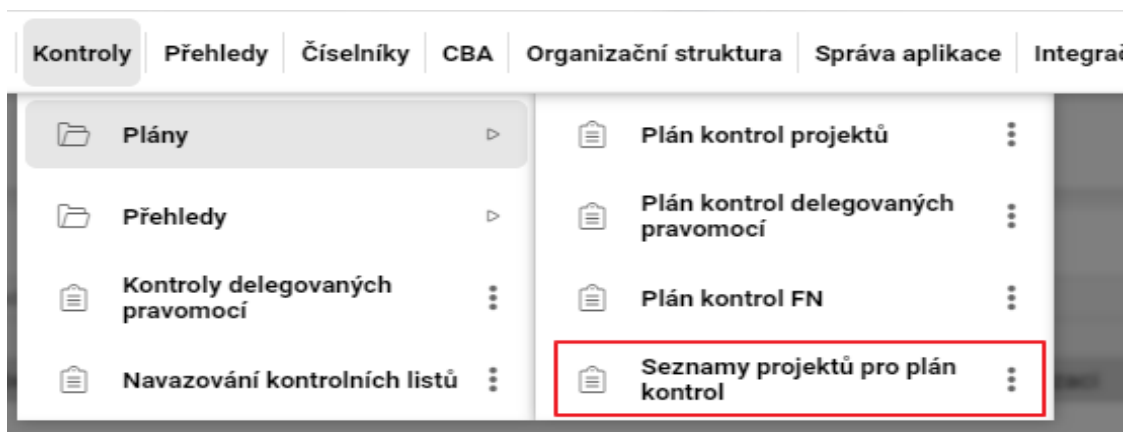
Kontroly | Přehledy | Číselníky | CBA | Organizační struktura | Správa aplikace | Integra

Plány

Přehledy

Kontroly delegovaných pravomocí

Navazování kontrolních listů

Plán kontrol projektů

Plán kontrol delegovaných pravomocí

Plán kontrol FN

Seznamy projektů pro plán kontrol